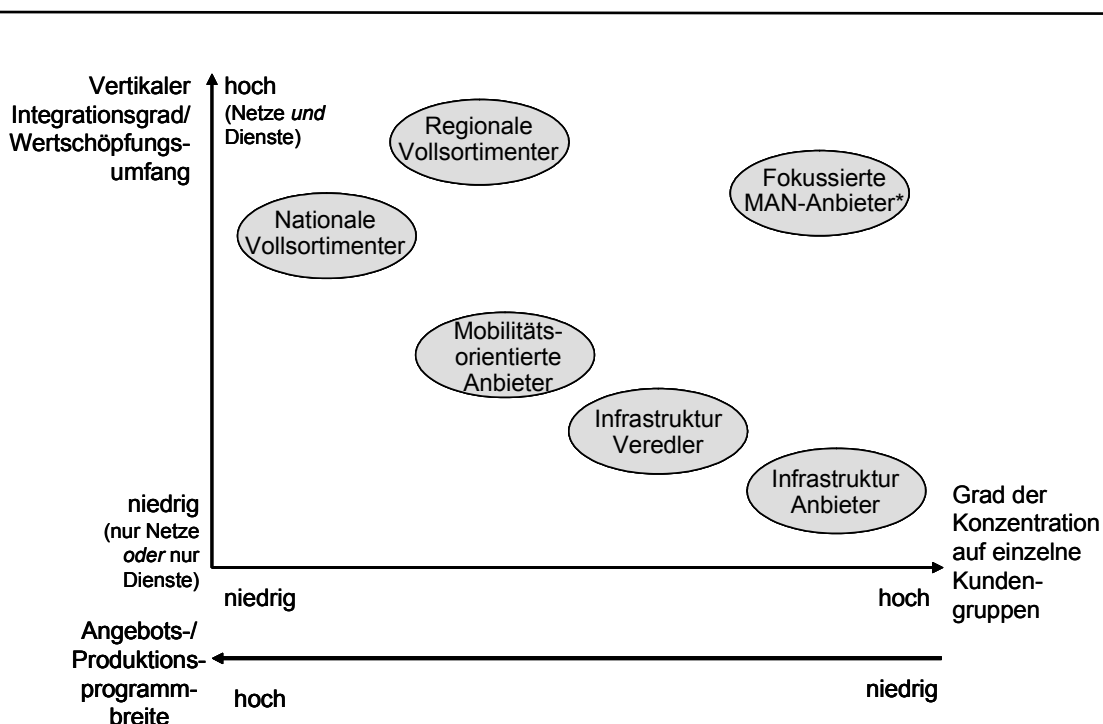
Vertikaler Integrationsgrad/ Wertschöpfungsumfang

hoch (Netze *und* Dienste)

Regionale Vollsortimenter

Fokussierte MAN-Anbieter*

Nationale Vollsortimenter

Mobilitätsorientierte Anbieter

Infrastruktur Veredler

Infrastruktur Anbieter

niedrig (nur Netze *oder* nur Dienste)

Grad der Konzentration auf einzelne Kundengruppen

niedrig

hoch

Angebots-/ Produktionsprogrammbreite

hoch

niedrig